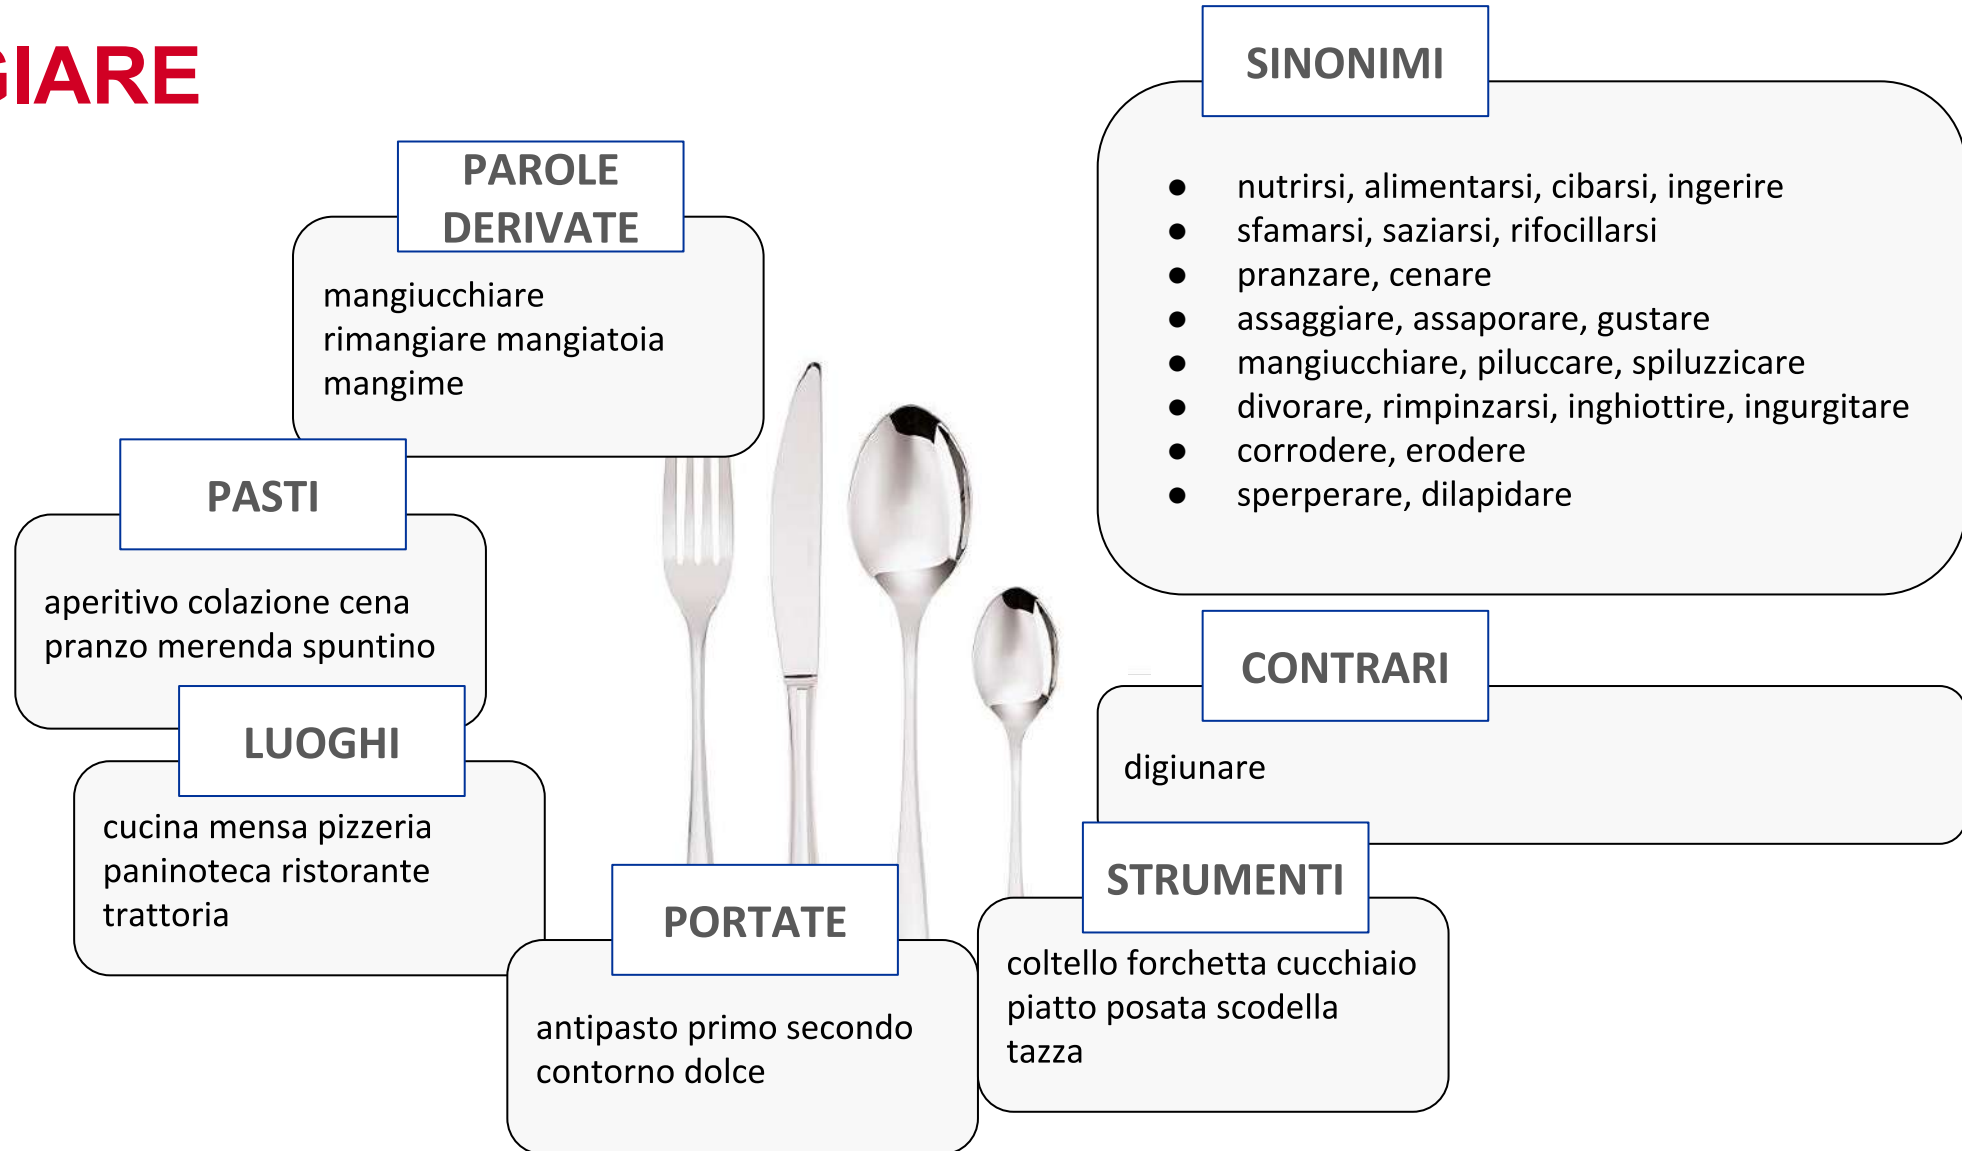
IARE

PAROLE DERIVATE

mangiucchiare
rimangiare mangiatoia
mangime

PASTI

aperitivo colazione cena
pranzo merenda spuntino

LUOGHI

cucina mensa pizzeria
paninoteca ristorante
trattoria

PORTATE

antipasto primo secondo
contorno dolce

SINONIMI

- nutrirsi, alimentarsi, cibarsi, ingerire
- sfamarsi, saziarsi, rifocillarsi
- pranzare, cenare
- assaggiare, assaporare, gustare
- mangiucchiare, piluccare, spiluzzicare
- divorare, rimpinzarsi, inghiottire, ingurgitare
- corrodere, erodere
- sperperare, dilapidare

CONTRARI

digiunare

STRUMENTI

coltello forchetta cucchiaio
piatto posata scodella
tazza